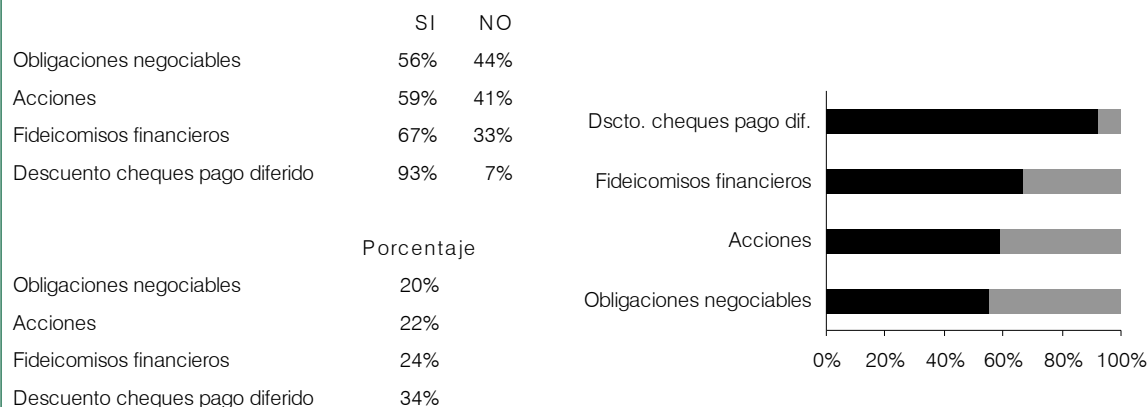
| | SI | NO |
|---|---|---|
| Obligaciones negociables | 56% | 44% |
| Acciones | 59% | 41% |
| Fideicomisos financieros | 67% | 33% |
| Descuento cheques pago diferido | 93% | 7% |

| | Porcentaje |
|---|---|
| Obligaciones negociables | 20% |
| Acciones | 22% |
| Fideicomisos financieros | 24% |
| Descuento cheques pago diferido | 34% |

Dscto. cheques pago dif.
Fideicomisos financieros
Acciones
Obligaciones negociables
0% 20% 40% 60% 80% 100%